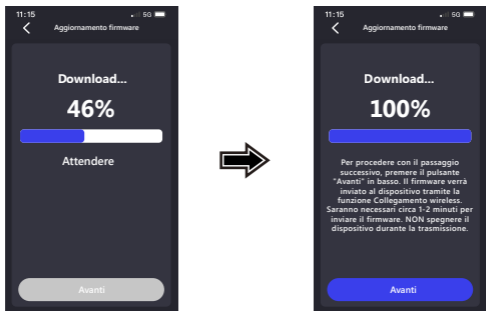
11:15
5G
Aggiornamento firmware

Download...

46%

Attendere

Avanti

11:15
5G
Aggiornamento firmware

Download...

100%

Per procedere con il passaggio successivo, premere il pulsante "Avanti" in basso. Il firmware verrà inviato al dispositivo tramite la funzione Collegamento wireless. Saranno necessari circa 1-2 minuti per inviare il firmware. NON spegnere il dispositivo durante la trasmissione.

Avanti